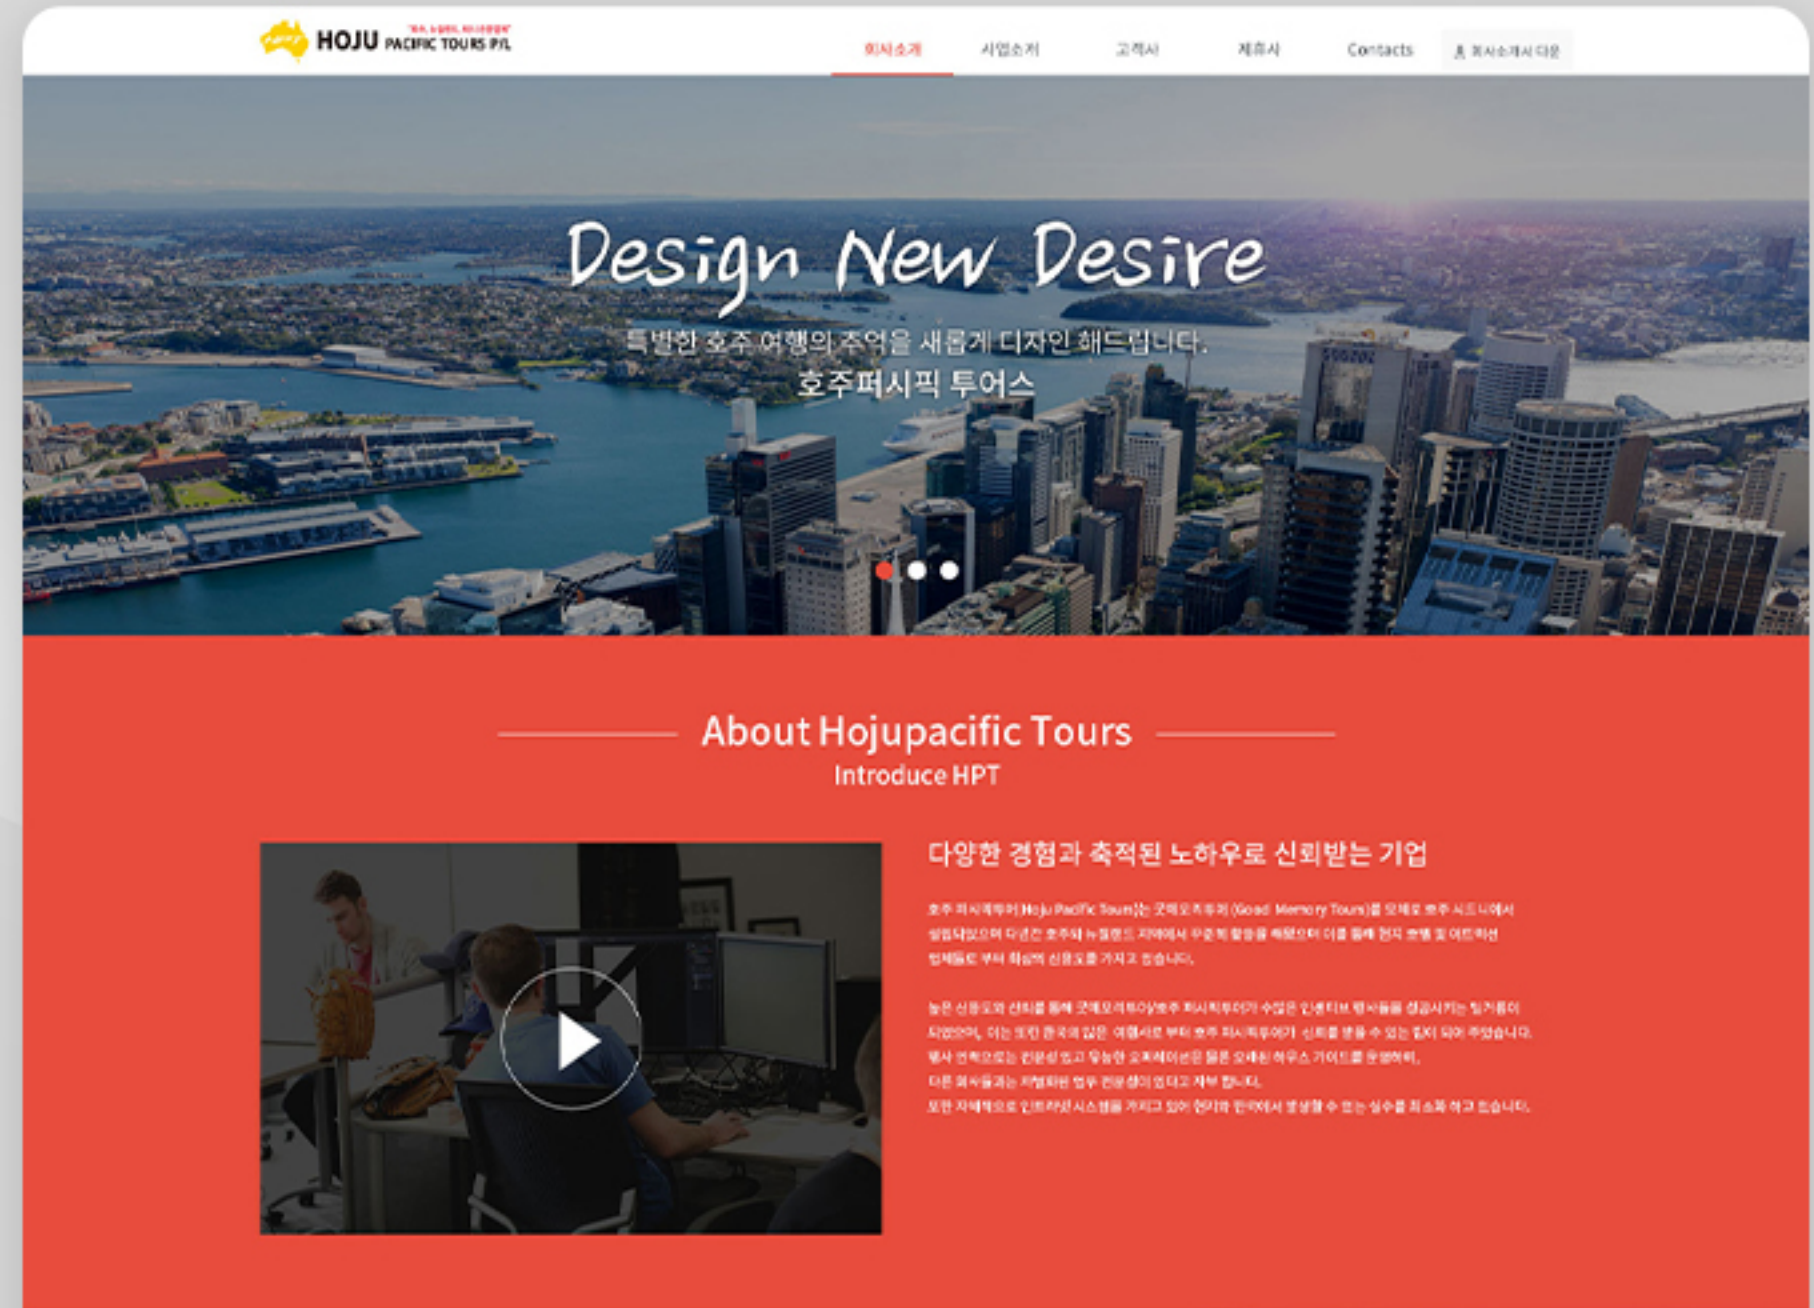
HOJU PACIFIC TOURS P/L

회사소개 사업소개 고객사 제휴사 Contacts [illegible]

Design New Desire

특별한 호주 여행의 추억을 새롭게 디자인 해드립니다.
호주퍼시픽 투어스

About Hojupacific Tours
Introduce HPT

다양한 경험과 축적된 노하우로 신뢰받는 기업

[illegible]

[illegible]